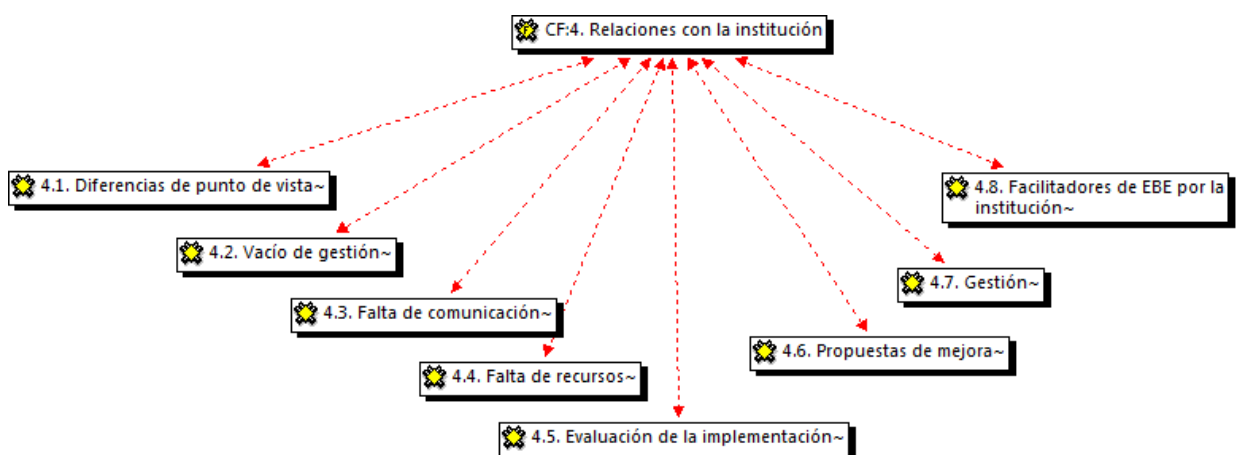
CF:4. Relaciones con la institución

4.1. Diferencias de punto de vista~

4.2. Vacío de gestión~

4.3. Falta de comunicación~

4.4. Falta de recursos~

4.5. Evaluación de la implementación~

4.6. Propuestas de mejora~

4.7. Gestión~

4.8. Facilitadores de EBE por la institución~